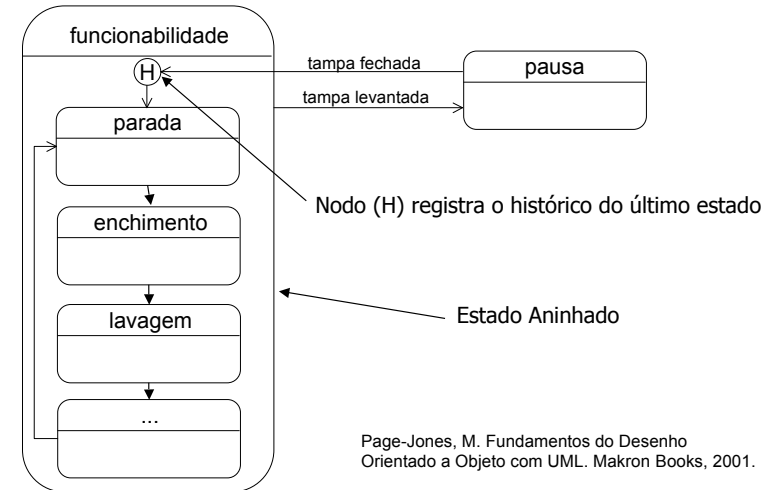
funcionabilidade

H

tampa fechada

pausa

tampa levantada

parada

Nodo (H) registra o histórico do último estado

enchimento

lavagem

Estado Aninhado

...

Page-Jones, M. Fundamentos do Desenho Orientado a Objeto com UML. Makron Books, 2001.